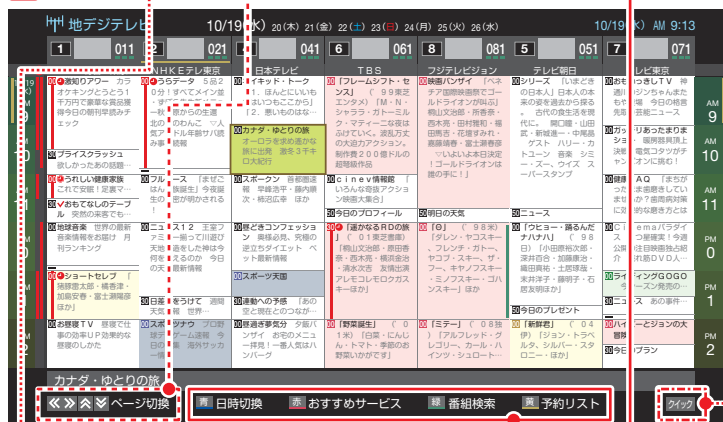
地デジテレビ 10/19(水) 20(木) 21(金) 22(土) 23(日) 24(月) 25(火) 26(水) 10/19(水) AM 9:13

1 011 | 041 | 6 061 | 8 081 | 5 051 | 7 071

NHK総合 | NHKEテレ東京 | 日本テレビ | TBS | フジテレビジョン | テレビ朝日 | テレビ東京

AM 9 | AM 10 | AM 11 | PM 0 | PM 1 | PM 2

00 激知のアワー カラオケキングとうとう1千万円で豪華な賞品獲得今日の朝刊平野さんチェック
00 ブライスクラッシュ 寂しかったあの話題…
00 うれしい健康家族 これで安眠！足裏マ…
00 おもてなしのテーブル 突然の来客でも…
00 地球音楽 世界の最新音楽情報をお届け 月刊ランキング
00 ショートセレブ 「猪狩恵太郎・橋本洋・加藤安香・富士瀬陽彦ほか」
00 お散歩TV 吾輩で仕事の効率UP効果的な散歩のしかた

00 うちテータ 5品20分！すぐてメイン楽 …ず…ずの… 歌かの生活のわんこ 人気アイドル年齢サバ読み疑惑
00 フル… 乗せ… 強誕生 今夜詳密が明かされる
00 ニュ… S12 王室フー一振って川遊び 目を楽しむ神社今何をえるのか 今日の最新情報
00 日曜… をうけて 週間天気 … 世界…
00 スポ… ッナウ プロ野球 … ーム速報 今夜 … 苦労ヤカン

00 イキイキ・トーク 1. ほんとにいいもの 2. 悪いものはな…
カナダ・ゆとりの旅 オーロラを求めて 迫力の旅に出発 激冬3千キロ大紀行
00 スポーツン 首都圏速報 早緒浩平・藤内眞次・柿沼広孝 ほか
00 秋どきコンフェッション 最強盛供、究極の逆立ちダイエット 一最新情報
00 スポーツ天国
00 連動への予感 「あの空と飛花とのコーヒー」
00 旅過ぎ夢気分 夕飯バンザイ ！ お宅のメニュー拝見！ 一番人気はハンバーグ

00 「フレームシフト・セブンズ」（99東芝エンタメ）「M・N・シャララ・ガトーミル・マティーニな夜はふけていく。波乱万丈の大活劇アクション。制作費200億ドルの超特級作品
00 cinev情報館 「いろんな奇術アクション映画大集合」
50 今日のプロフィール
00 「遥かなるRDの旅路」（01東芝音楽）「鶴山文治郎・原田香奈・西木亮・横浜金治・清水次吉 友情出演アレモレアレモロガスキー ほか」
00 「野菜誕生」（06）「白菜・にんじん・トマト・季節の野菜いかがです」

00 前朝バンザイ 「ベネチア国際映画祭でゴールドライオンが叫ぶ」鶴山文治郎・南香香・西木亮・田村雅和・藤田岡吉・花壇すみれ・東藤靖春・富士瀬春彦 「いよいよ本日決定！ゴールドライオンは誰の手に！」
50 明日の天気
00 「O」（98米）「ダレン・ヤコスキー、ブレンデ・ガトー、ヤコブ・スキー、ザ・フー、キヤノフスキー・ミノフスキー・ゴハンスキー ほか」
00 「ミテー」（08独）「アルフレッド・ゲレンゲ・カール・ハインツ・シュロート…

00 シリーズ 「いまどきの日本人」日本人の本来の姿を過去から探る。古代の食生活を現代に… 関口薫・山田武・新城達一・中島島 ゲスト ハリー・カトーン 音楽 ジミー・スズキ、ウィズス…ー パースタップ
50 ニュース
00 「ウヒョー・踊るんだナリオハリ」（98日）「小田原修次郎・深村百合・加藤康治・福田貴兆・土井啓哉・末井洋子・藤明子・石原友明ほか」
50 今日のプレゼント
00 「新鮮君」（04伊）「ジョン・トラボルタ、シルバー・スタローン ほか」

00 おも… しいTV 神…ちゃんまた…今日の格言…
00 ガッ… ー… あったまりま…
00 AQ …
00 C… i…
00 ライ… ィングGOGO …ーズン発売の…
00 ニュ… ス あの事件…
00 ハイ… ビジョンの大…
00 今日…

カナダ・ゆとりの旅
ページ切換
青 日時切換 赤 おすすめサービス 緑 番組検索 黄 予約リスト
クイック